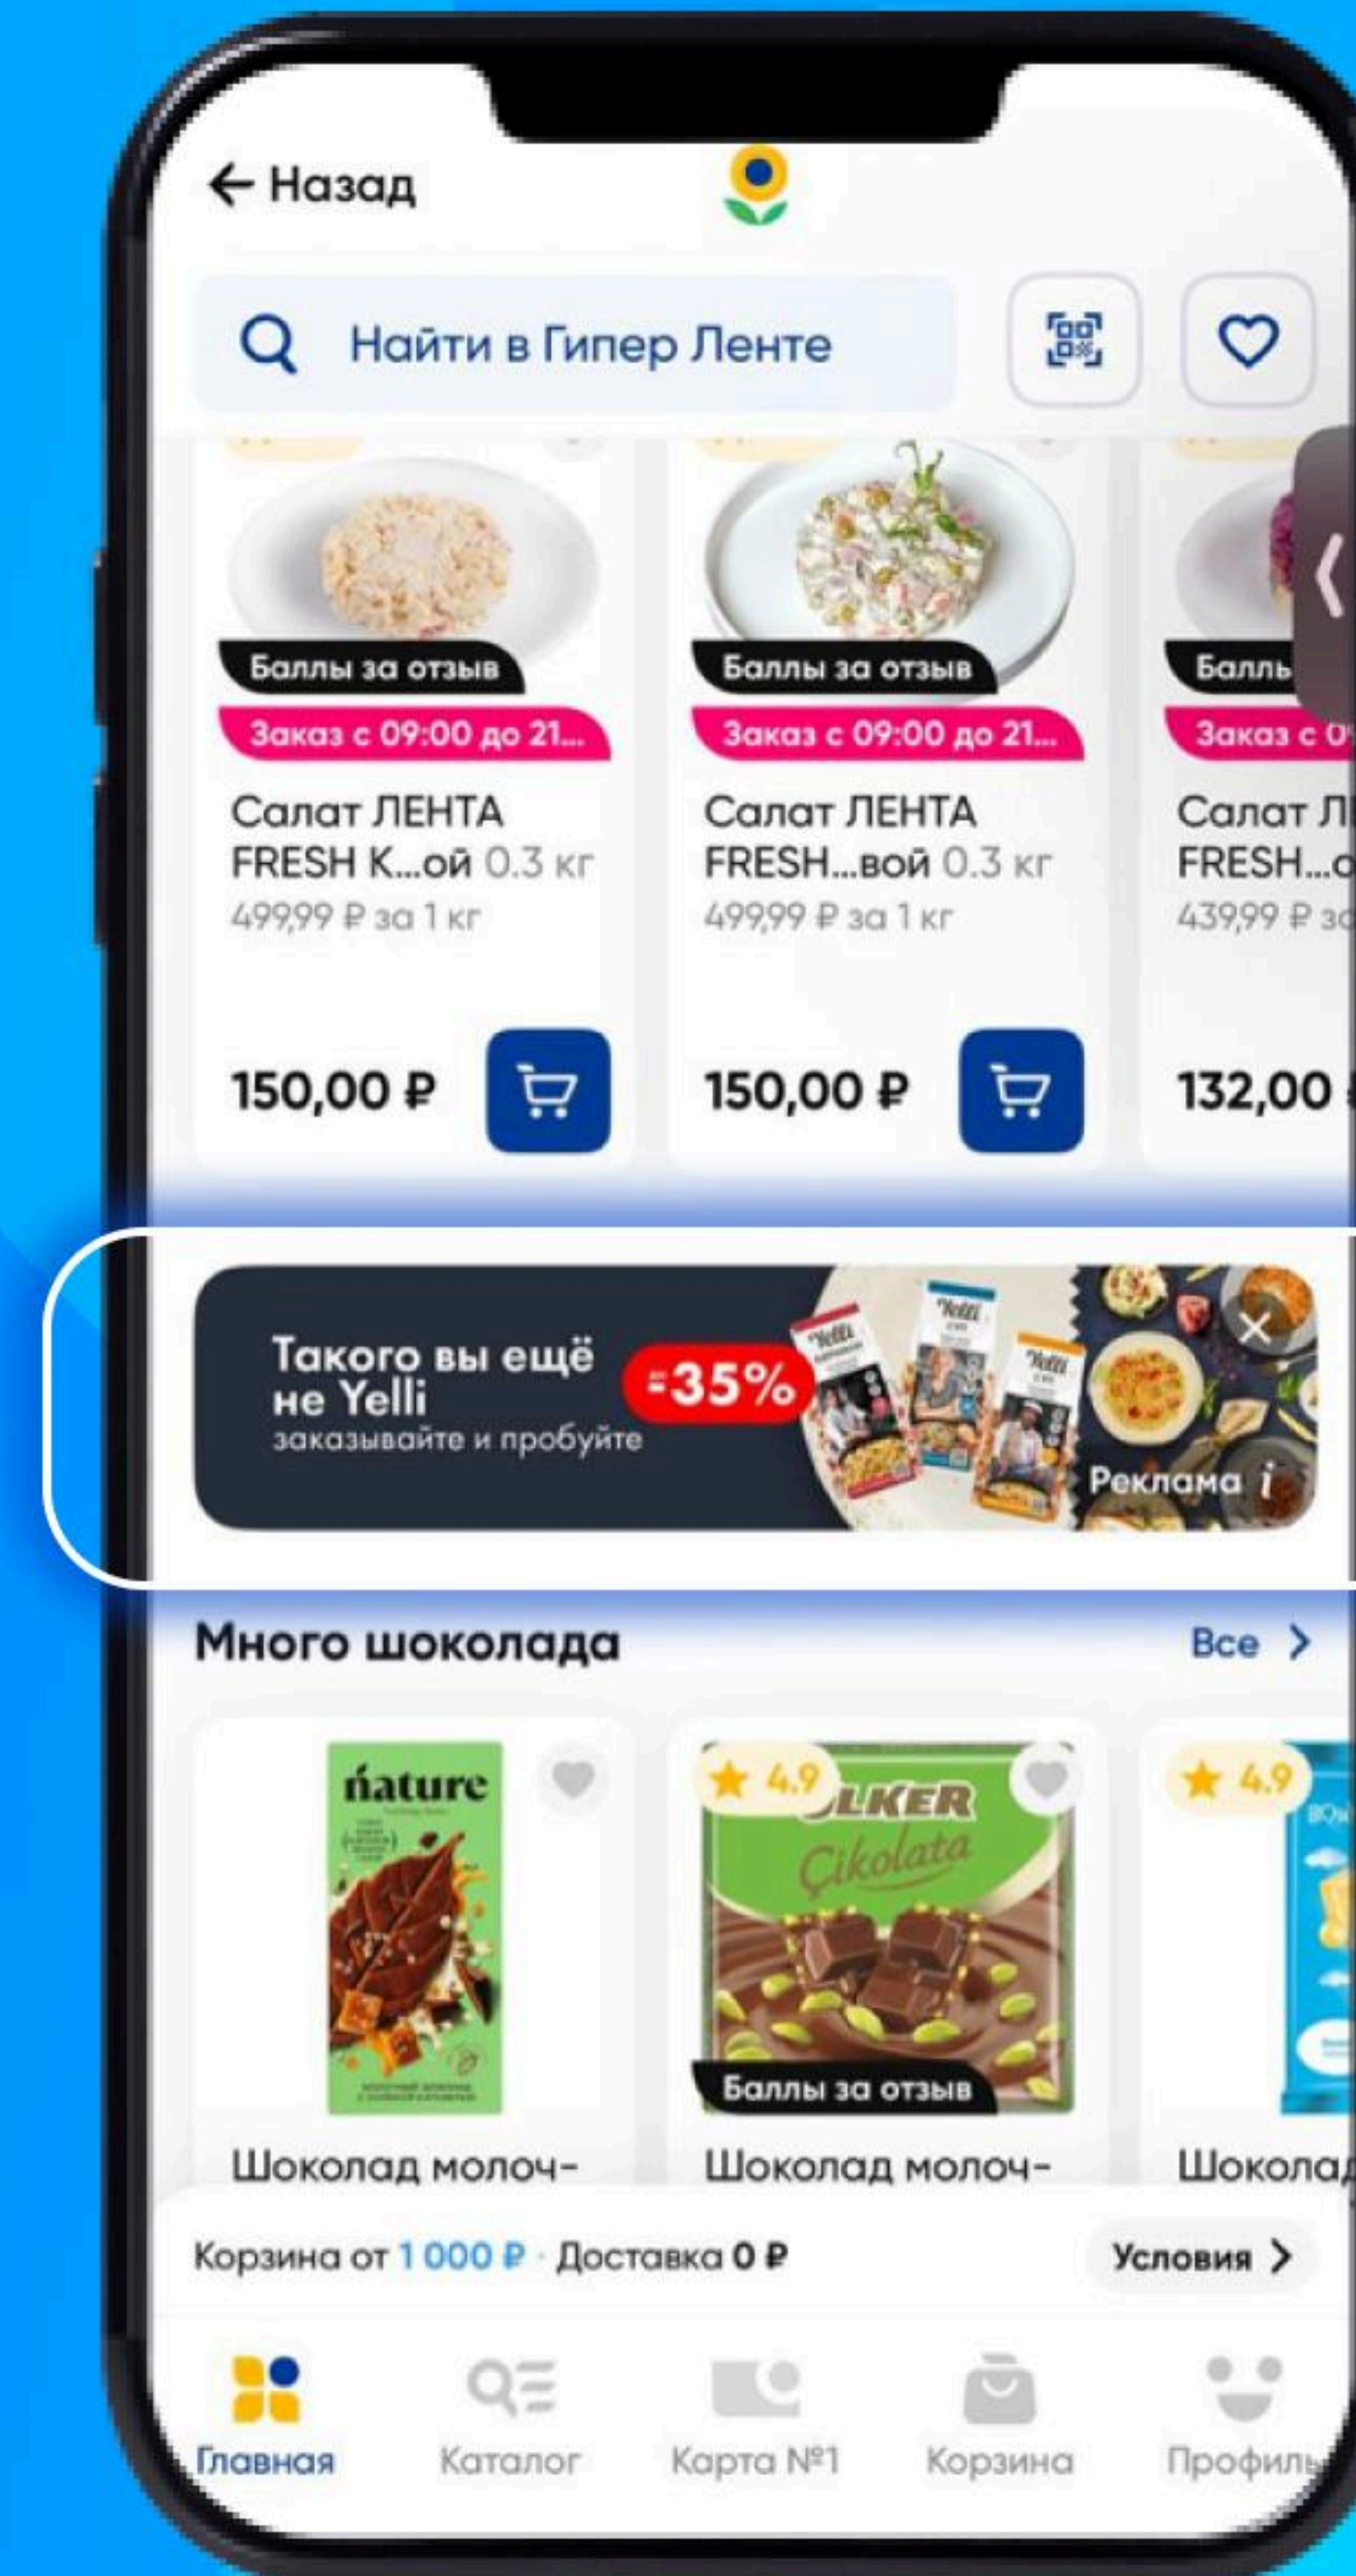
← Назад

Найти в Гипер Ленте

Баллы за отзыв
Заказ с 09:00 до 21...
Салат ЛЕНТА FRESH К...ой 0.3 кг
499,99 ₽ за 1 кг
150,00 ₽

Баллы за отзыв
Заказ с 09:00 до 21...
Салат ЛЕНТА FRESH...вой 0.3 кг
499,99 ₽ за 1 кг
150,00 ₽

Балль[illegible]
Заказ с 0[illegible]
Салат Л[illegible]
FRESH...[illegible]
439,99 ₽ з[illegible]
132,00 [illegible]

Такого вы ещё не Yelli
заказывайте и пробуйте
-35%
Yelli
Yelli
Yelli
Реклама

Много шоколада
Все >

nature
★ 4.9
ÜLKER
Çikolata
Баллы за отзыв
★ 4.9

Шоколад молоч-
Шоколад молоч-
Шоколад

Корзина от 1 000 ₽ · Доставка 0 ₽
Условия >

Главная
Каталог
Карта №1
Корзина
Профиль